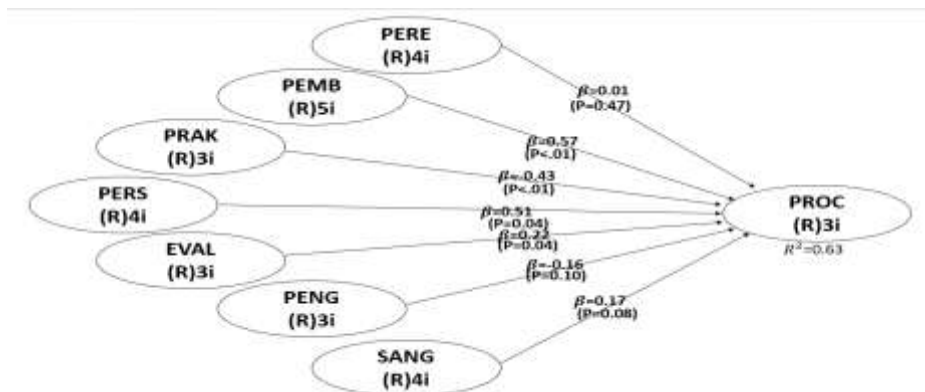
PERE
(R)4i

PEMB
(R)5i

PRAK
(R)3i

PERS
(R)4i

EVAL
(R)3i

PENG
(R)3i

SANG
(R)4i

$\beta$=0.01
(P=0.47)

$\beta$=0.57
(P<.01)

$\beta$=-0.43
(P<.01)

$\beta$=0.51
(P=0.04)

$\beta$=0.22
(P=0.04)

$\beta$=-0.16
(P=0.10)

$\beta$=0.17
(P=0.08)

PROC
(R)3i
$R^2$=0.63